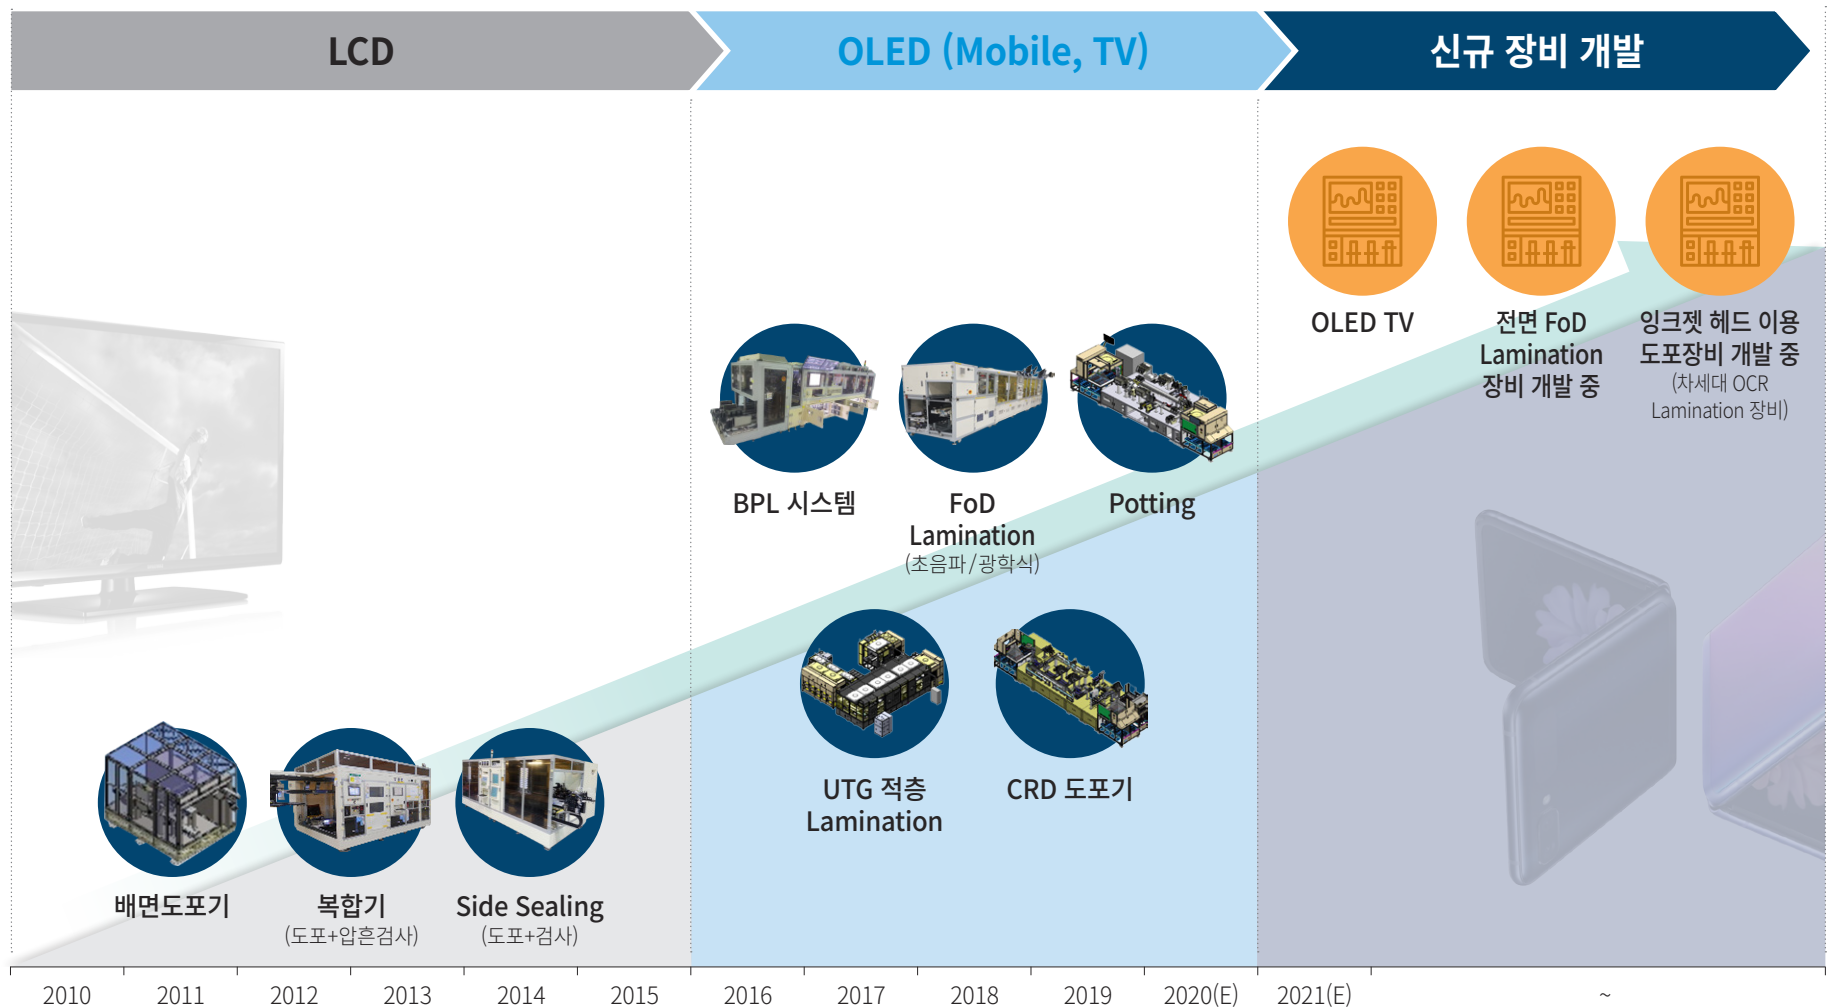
LCD

OLED (Mobile, TV)

신규 장비 개발

OLED TV

전면 FoD Lamination 장비 개발 중

잉크젯 헤드 이용 도포장비 개발 중
(차세대 OCR Lamination 장비)

BPL 시스템

FoD Lamination
(초음파/광학식)

Potting

UTG 적층 Lamination

CRD 도포기

배면도포기

복합기
(도포+압흔검사)

Side Sealing
(도포+검사)

2010 2011 2012 2013 2014 2015 2016 2017 2018 2019 2020(E) 2021(E) ~